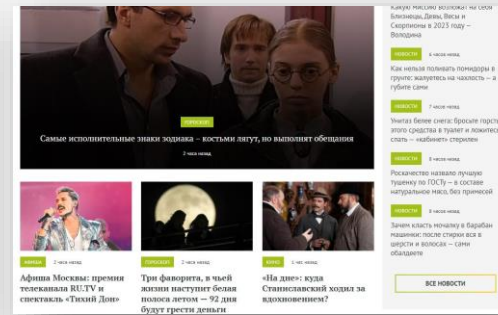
ГОРОСКОП

Самые исполнительные знаки зодиака – костьми лягут, но выполнят обещания

2 часа назад

АФИША 2 часа назад

Афиша Москвы: премия телеканала RU.TV и спектакль "Тихий Дон"

ГОРОСКОП 2 часа назад

Три фаворита, в чьей жизни наступит белая полоса летом — 92 дня будут грести деньги

КИНО 1 час назад

«На дне»: куда Станиславский ходил за вдохновением?

какую миссию возложат на себя Близнецы, Девы, Весы и Скорпионы в 2023 году – Володина

НОВОСТИ 4 часа назад

Как нельзя поливать помидоры в грунте: жалуетесь на чахлость – а губите сами

НОВОСТИ 7 часов назад

Унитаз белее снега: бросьте горсть этого средства в туалет и ложитесь спать – «кабинет» стерилен

НОВОСТИ 8 часов назад

Роскачество назвало лучшую тушенку по ГОСТу – в составе натуральное мясо, без примесей

НОВОСТИ 8 часов назад

Зачем класть мочалку в барабан машинки: после стирки вся в шерсти и волосах – сами обалдеете

ВСЕ НОВОСТИ